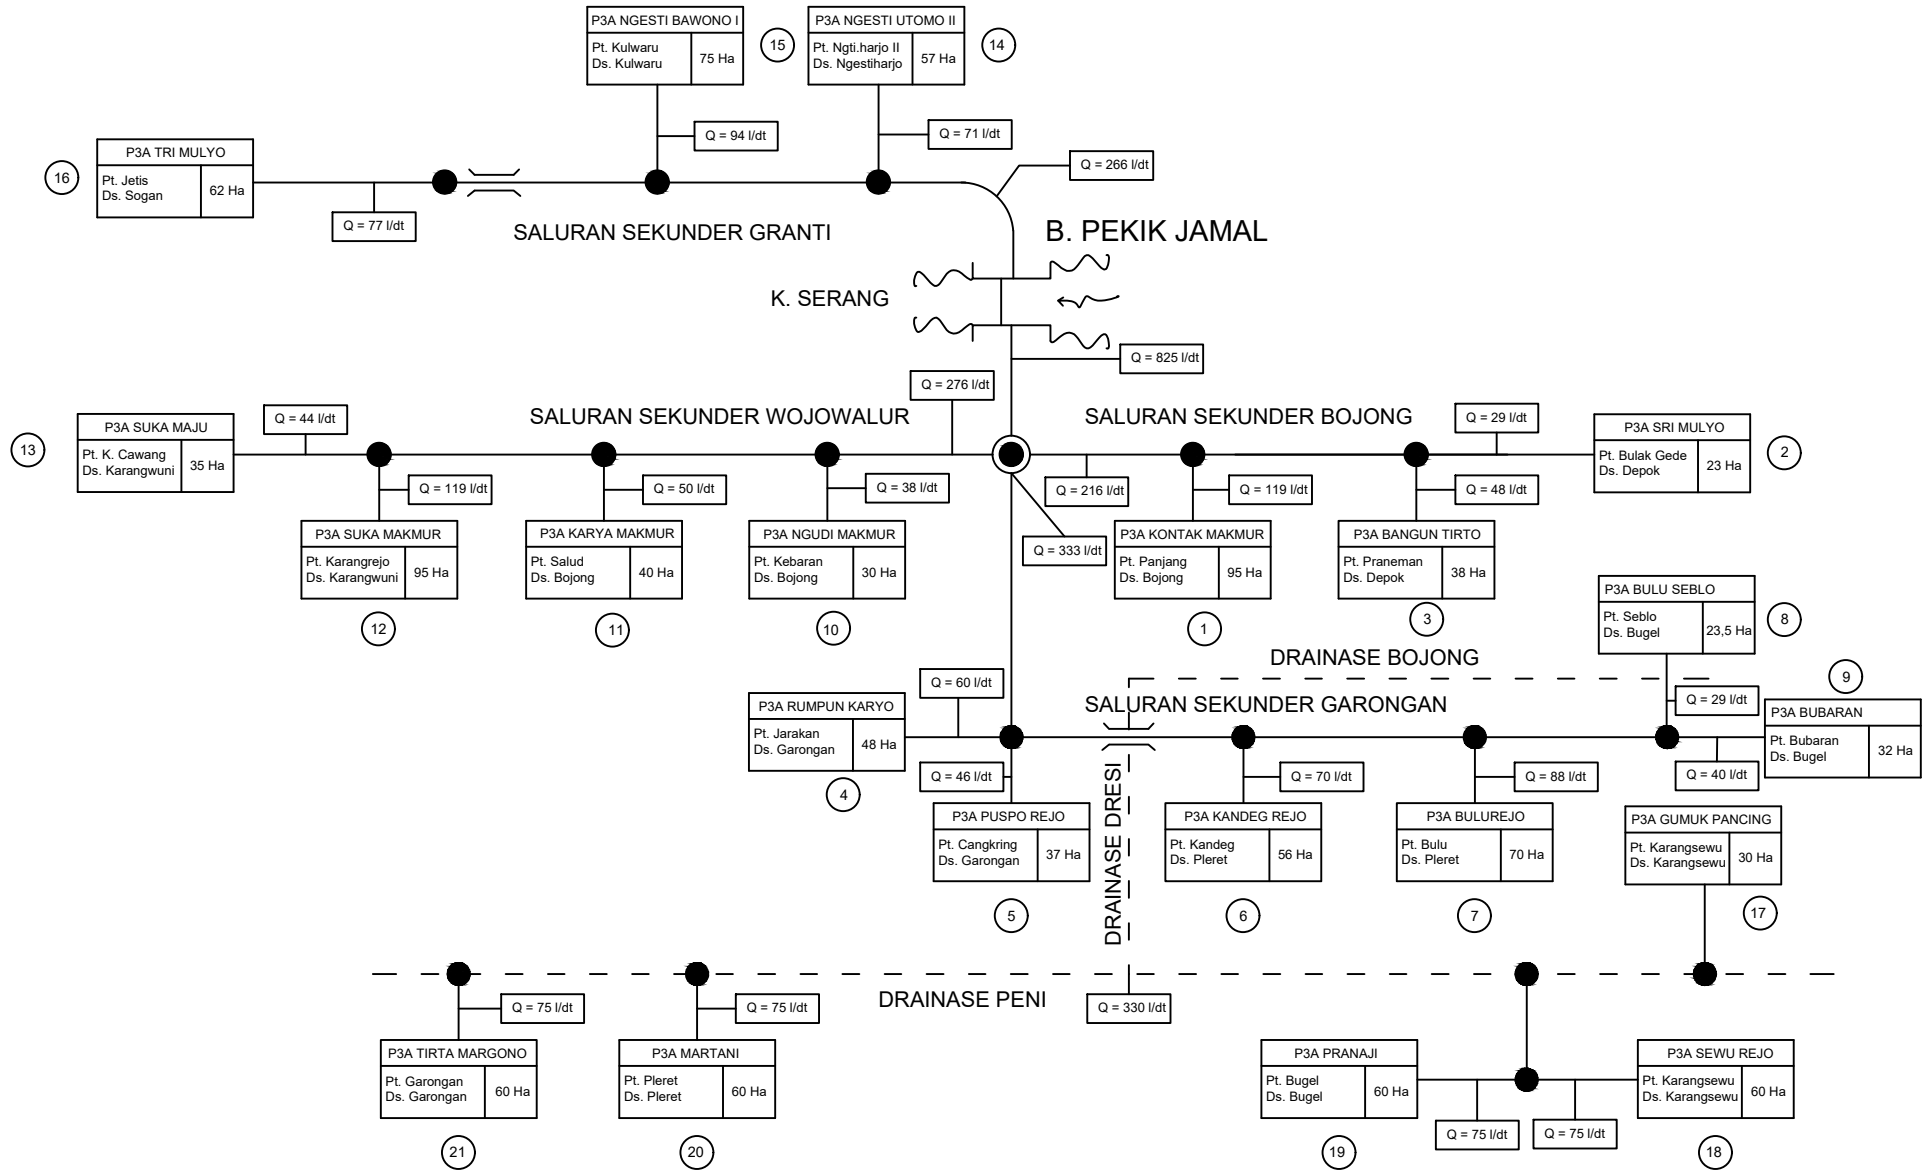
P3A NGESTI BAWONO I
Pt. Kulwaru
Ds. Kulwaru
75 Ha
15

P3A NGESTI UTOMO II
Pt. Ngti.harjo II
Ds. Ngestiharjo
57 Ha
14

Q = 94 l/dt
Q = 71 l/dt

P3A TRI MULYO
16
Pt. Jetis
Ds. Sogan
62 Ha

Q = 266 l/dt
Q = 77 l/dt

SALURAN SEKUNDER GRANTI

B. PEKIK JAMAL

K. SERANG

Q = 825 l/dt
Q = 276 l/dt

SALURAN SEKUNDER WOJOWALUR
SALURAN SEKUNDER BOJONG

Q = 29 l/dt

P3A SUKA MAJU
13
Pt. K. Cawang
Ds. Karangwuni
35 Ha
Q = 44 l/dt

P3A SRI MULYO
Pt. Bulak Gede
Ds. Depok
23 Ha
2

Q = 119 l/dt
Q = 50 l/dt
Q = 38 l/dt
Q = 216 l/dt
Q = 119 l/dt
Q = 48 l/dt

P3A SUKA MAKMUR
Pt. Karangrejo
Ds. Karangwuni
95 Ha

P3A KARYA MAKMUR
Pt. Salud
Ds. Bojong
40 Ha

P3A NGUDI MAKMUR
Pt. Kebaran
Ds. Bojong
30 Ha

Q = 333 l/dt

P3A KONTAK MAKMUR
Pt. Panjang
Ds. Bojong
95 Ha

P3A BANGUN TIRTO
Pt. Praneman
Ds. Depok
38 Ha

12
11
10
1
3

P3A BULU SEBLO
Pt. Seblo
Ds. Bugel
23,5 Ha
8

DRAINASE BOJONG
9

Q = 60 l/dt

P3A RUMPUN KARYO
Pt. Jarakan
Ds. Garongan
48 Ha

SALURAN SEKUNDER GARONGAN

Q = 29 l/dt

P3A BUBARAN
Pt. Bubaran
Ds. Bugel
32 Ha

Q = 46 l/dt
Q = 70 l/dt
Q = 88 l/dt
Q = 40 l/dt

4

DRAINASE DRESI

P3A PUSPO REJO
Pt. Cangkring
Ds. Garongan
37 Ha

P3A KANDEG REJO
Pt. Kandeg
Ds. Pleret
56 Ha

P3A BULUREJO
Pt. Bulu
Ds. Pleret
70 Ha

P3A GUMUK PANCING
Pt. Karangsewu
Ds. Karangsewu
30 Ha

5
6
7
17

Q = 75 l/dt
Q = 75 l/dt

DRAINASE PENI

Q = 330 l/dt

P3A TIRTA MARGONO
Pt. Garongan
Ds. Garongan
60 Ha

P3A MARTANI
Pt. Pleret
Ds. Pleret
60 Ha

P3A PRANAJI
Pt. Bugel
Ds. Bugel
60 Ha

P3A SEWU REJO
Pt. Karangsewu
Ds. Karangsewu
60 Ha

Q = 75 l/dt
Q = 75 l/dt

21
20
19
18